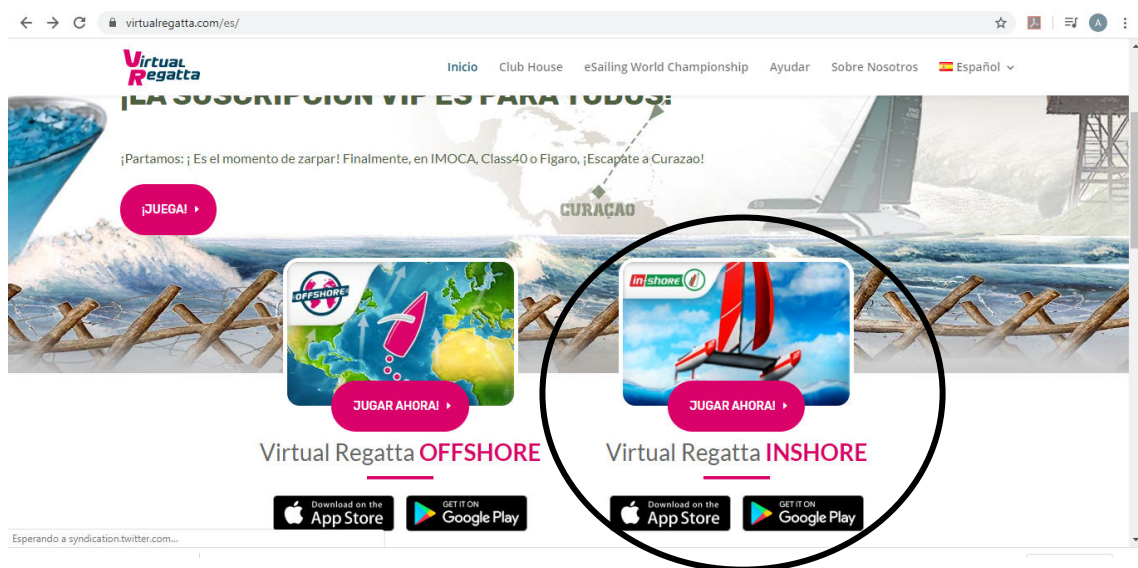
virtualregatta.com/es/

Virtual Regatta

Inicio Club House eSailing World Championship Ayudar Sobre Nosotros Español

¡LA SUSCRIPCIÓN VIP ES PARA TODOS!

¡Partamos: ¡ Es el momento de zarpar! Finalmente, en IMOCA, Class40 o Figaro, ¡Escápate a Curazao!

CURAÇAO

¡JUEGA!

OFFSHORE

inshore

JUGAR AHORA!

JUGAR AHORA!

Virtual Regatta OFFSHORE

Virtual Regatta INSHORE

Download on the App Store

GET IT ON Google Play

Download on the App Store

GET IT ON Google Play

Esperando a syndication.twitter.com...